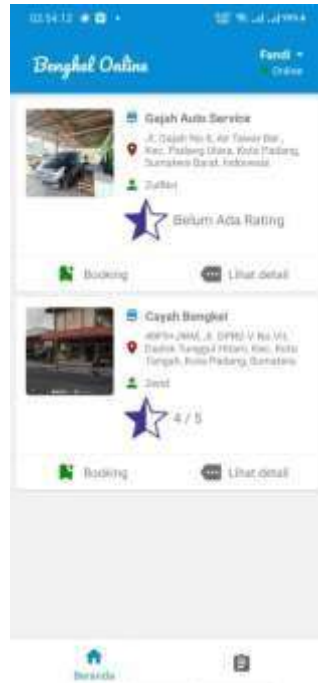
03.54.12 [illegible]

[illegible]

Bengkel Online

Fandi
Online

Gajah Auto Service
Jl. Gajah No 6, Air Tawar Bar., Kec. Padang Utara, Kota Padang, Sumatera Barat, Indonesia

Zulfikri

Belum Ada Rating

Booking

Lihat detail

Cayah Bengkel
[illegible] Jl. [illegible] No.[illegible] Dadok Tunggul Hitam, Kec. Koto Tangah, Kota Padang, Sumatera

Dandi

4 / 5

Booking

Lihat detail

Beranda